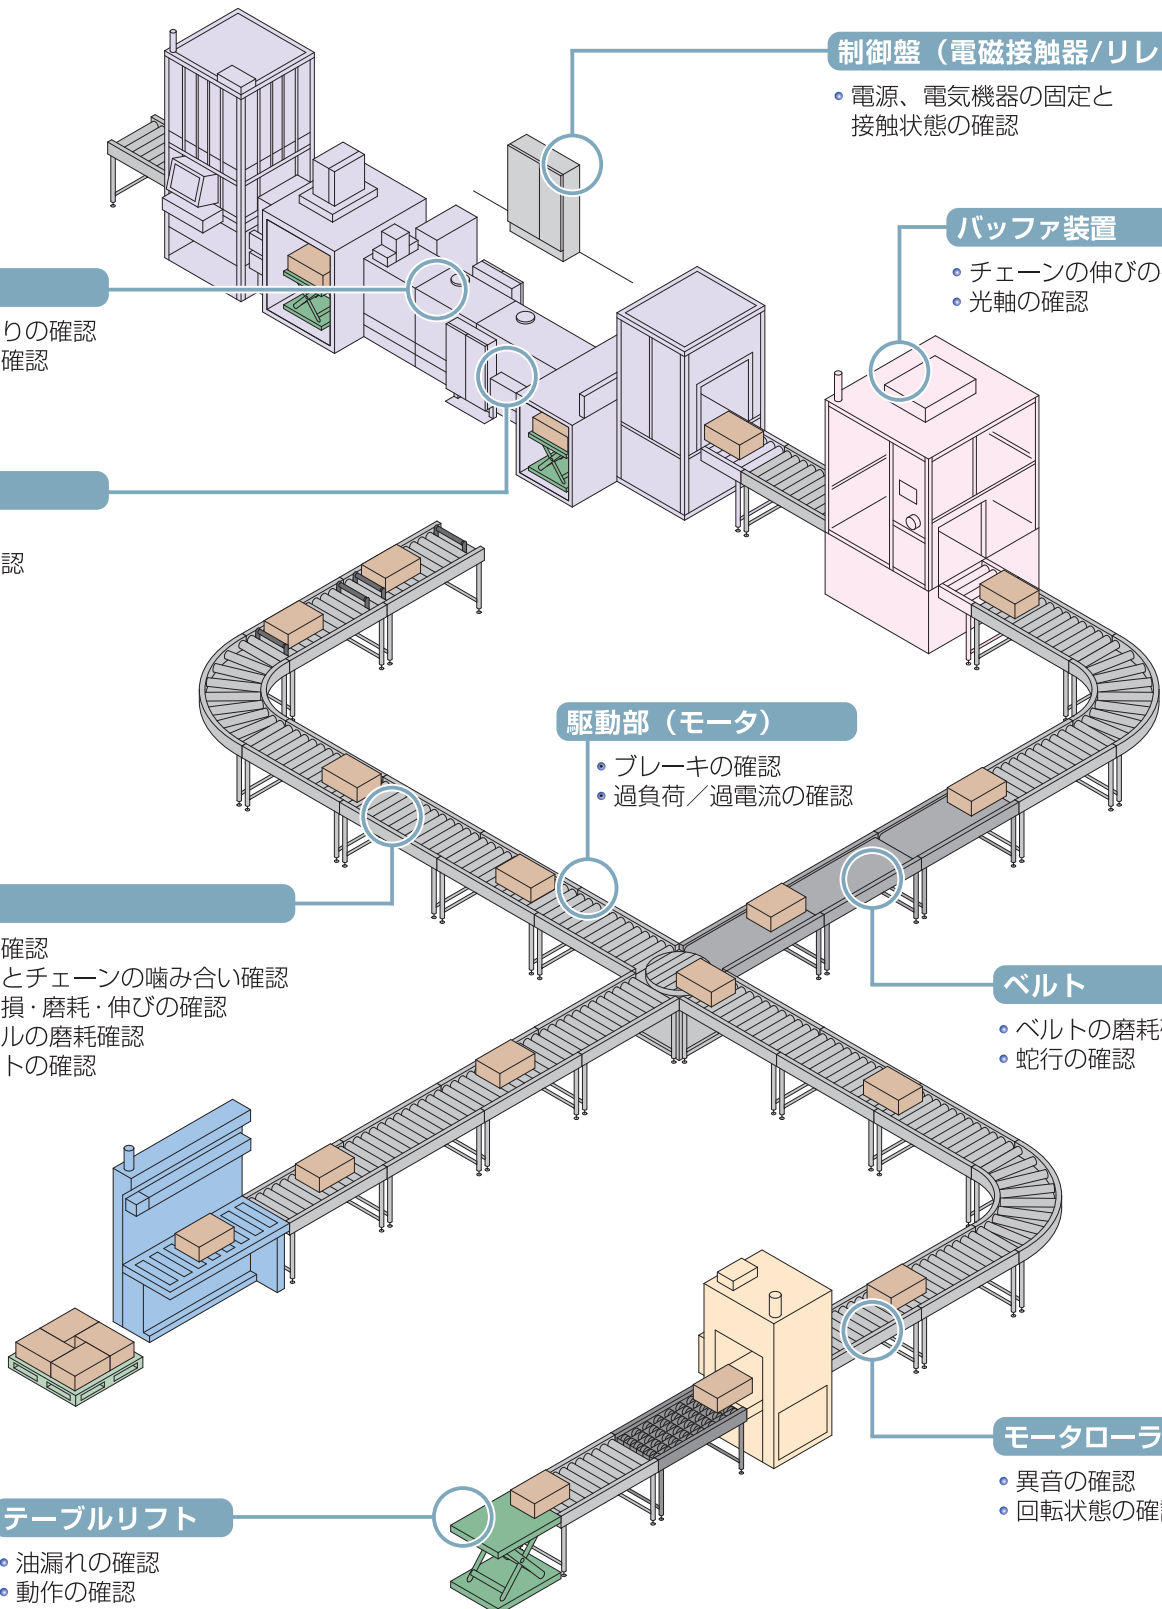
制御盤（電磁接触器/リレ

• 電源、電気機器の固定と接触状態の確認

バッファ装置

• チェーンの伸びの
• 光軸の確認

りの確認
確認

認

駆動部（モータ）

• ブレーキの確認
• 過負荷／過電流の確認

確認
とチェーンの噛み合い確認
損・磨耗・伸びの確認
ルの磨耗確認
トの確認

ベルト

• ベルトの磨耗
• 蛇行の確認

モータローラ

• 異音の確認
• 回転状態の確

テーブルリフト

• 油漏れの確認
• 動作の確認